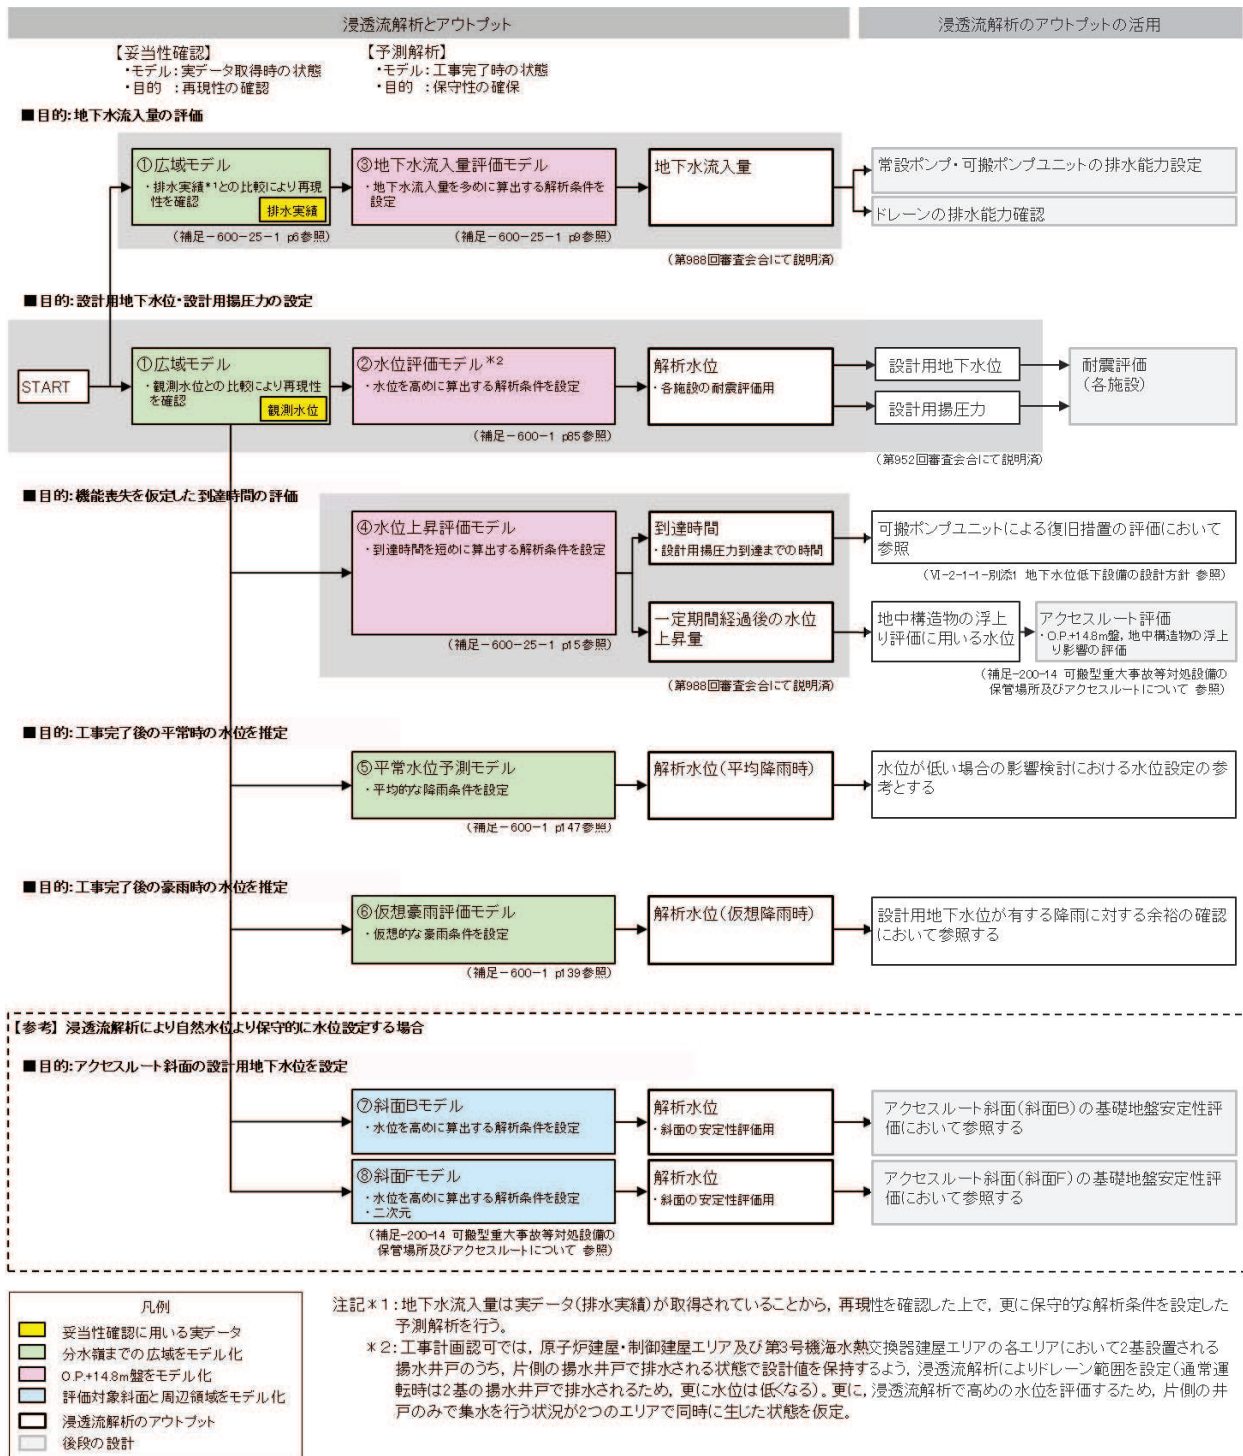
浸透流解析とアウトプット

浸透流解析のアウトプットの活用

【妥当性確認】
・モデル：実データ取得時の状態
・目的　：再現性の確認

【予測解析】
・モデル：工事完了時の状態
・目的　：保守性の確保

■目的：地下水流入量の評価

①広域モデル
・排水実績*1との比較により再現性を確認
排水実績
（補足－600－25－1　p6参照）

③地下水流入量評価モデル
・地下水流入量を多めに算出する解析条件を設定
（補足－600－25－1　p9参照）

地下水流入量

（第988回審査会合にて説明済）

常設ポンプ・可搬ポンプユニットの排水能力設定

ドレーンの排水能力確認

■目的：設計用地下水位・設計用揚圧力の設定

START

①広域モデル
・観測水位との比較により再現性を確認
観測水位

②水位評価モデル*2
・水位を高めに算出する解析条件を設定
（補足－600－1　p85参照）

解析水位
・各施設の耐震評価用

設計用地下水位

設計用揚圧力

耐震評価
（各施設）

（第952回審査会合にて説明済）

■目的：機能喪失を仮定した到達時間の評価

④水位上昇評価モデル
・到達時間を短めに算出する解析条件を設定
（補足－600－25－1　p15参照）

到達時間
・設計用揚圧力到達までの時間

可搬ポンプユニットによる復旧措置の評価において参照
（Ⅵ－2－1－1－別添1　地下水位低下設備の設計方針　参照）

一定期間経過後の水位上昇量

（第988回審査会合にて説明済）

地中構造物の浮上り評価に用いる水位

アクセスルート評価
・O.P.+14.8m盤，地中構造物の浮上り影響の評価

（補足－200－14　可搬型重大事故等対処設備の保管場所及びアクセスルートについて　参照）

■目的：工事完了後の平常時の水位を推定

⑤平常水位予測モデル
・平均的な降雨条件を設定
（補足－600－1　p147参照）

解析水位（平均降雨時）

水位が低い場合の影響検討における水位設定の参考とする

■目的：工事完了後の豪雨時の水位を推定

⑥仮想豪雨評価モデル
・仮想的な豪雨条件を設定
（補足－600－1　p139参照）

解析水位（仮想降雨時）

設計用地下水位が有する降雨に対する余裕の確認において参照する

【参考】浸透流解析により自然水位より保守的に水位設定する場合

■目的：アクセスルート斜面の設計用地下水位を設定

⑦斜面Bモデル
・水位を高めに算出する解析条件を設定

解析水位
・斜面の安定性評価用

アクセスルート斜面（斜面B）の基礎地盤安定性評価において参照する

⑧斜面Fモデル
・水位を高めに算出する解析条件を設定
・二次元

解析水位
・斜面の安定性評価用

アクセスルート斜面（斜面F）の基礎地盤安定性評価において参照する

（補足－200－14　可搬型重大事故等対処設備の保管場所及びアクセスルートについて　参照）

凡例
妥当性確認に用いる実データ
分水嶺までの広域をモデル化
O.P.+14.8m盤をモデル化
評価対象斜面と周辺領域をモデル化
浸透流解析のアウトプット
後段の設計

注記＊1：地下水流入量は実データ（排水実績）が取得されていることから，再現性を確認した上で，更に保守的な解析条件を設定した予測解析を行う。
＊2：工事計画認可では，原子炉建屋・制御建屋エリア及び第3号機海水熱交換器建屋エリアの各エリアにおいて2基設置される揚水井戸のうち，片側の揚水井戸で排水される状態で設計値を保持するよう，浸透流解析によりドレーン範囲を設定（通常運転時は2基の揚水井戸で排水されるため，更に水位は低くなる）。更に，浸透流解析で高めの水位を評価するため，片側の井戸のみで集水を行う状況が2つのエリアで同時に生じた状態を仮定。